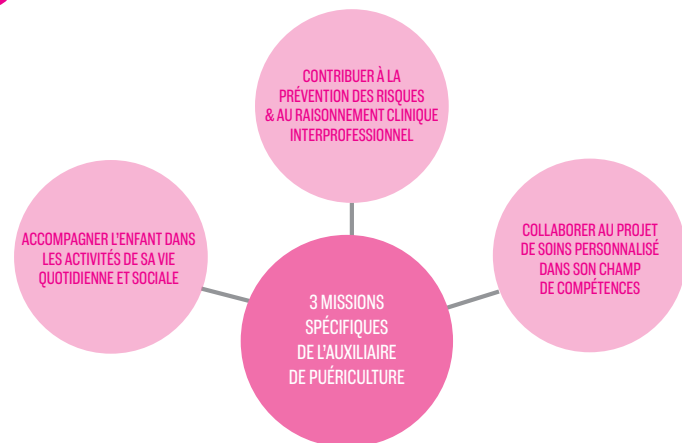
CONTRIBUER À LA PRÉVENTION DES RISQUES & AU RAISONNEMENT CLINIQUE INTERPROFESSIONNEL

ACCOMPAGNER L'ENFANT DANS LES ACTIVITÉS DE SA VIE QUOTIDIENNE ET SOCIALE

COLLABORER AU PROJET DE SOINS PERSONNALISÉ DANS SON CHAMP DE COMPÉTENCES

3 MISSIONS SPÉCIFIQUES DE L'AUXILIAIRE DE PUÉRICULTURE